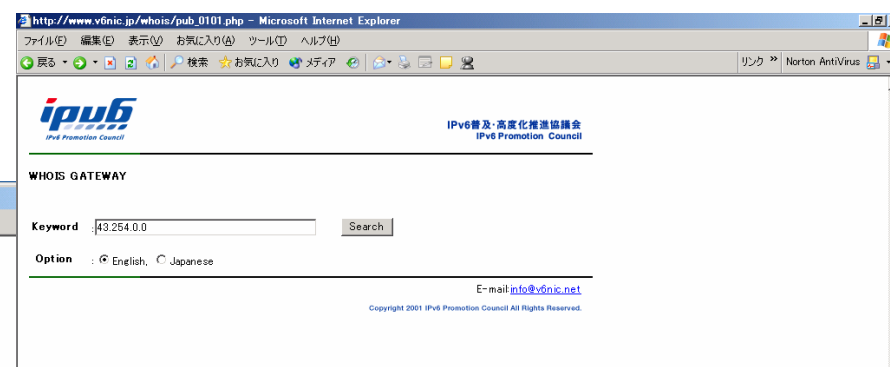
http://www.v6nic.jp/whois/pub_0101.php - Microsoft Internet Explorer

ファイル(F) 編集(E) 表示(V) お気に入り(A) ツール(T) ヘルプ(H)

戻る 検索 お気に入り メディア

リンク » Norton AntiVirus

ipv6
IPv6 Promotion Council

IPv6普及・高度化推進協議会
IPv6 Promotion Council

WHOIS GATEWAY

Keyword : 43.254.0.0 Search

Option : English, Japanese

E-mail:info@v6nic.net

Copyright 2001 IPv6 Promotion Council All Rights Reserved.